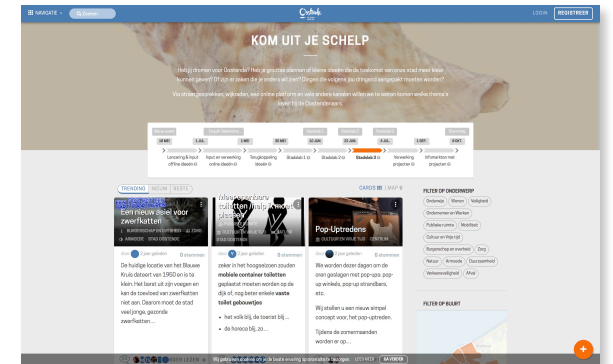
NAVIGATIE

Ostende

LOGIN REGISTREER

KOM UIT JE SCHELP

Heb jij dromen voor Oostende? Heb je grootse plannen of kleine ideeën die de toekomst van onze stad mee kunnen geven? Of zijn er zaken die je anders wil zien? Ongeacht de vorm, je kunt ze hier kwijt.

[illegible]

Lancering & input offline ideeën | Input en verwerking online ideeën | Terugkoppeling ideeën | Stadslab 1 | Stadslab 2 | Stadslab 3 | Verwerking projecten | Informatie met projecten

TRENDING NIEUW BESTE

CARDS | MAP

Een nieuw asiel voor zwerfkatten

De huidige locatie van het Blauwe Kruis dateert van 1950 en is te klein. Het barst uit zijn voegen en kan de toevloed van zwerfkatten niet aan. Daarom moet de stad veel jonge, gezonde zwerfkatten...

Meer openbare toiletten (m/v) voor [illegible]

zeker in het hoogseizoen zouden mobiele container toiletten geplaatst moeten worden op de dijk of, nog beter enkele vaste toilet gebouwtjes

• het volk blij, de toerist blij...
• de horeca blij, zo...

Pop-Uptredens

We worden deze dagen om de oren geslagen met pop-ups. pop-up winkels, pop-up strandbars, etc.

Wij stellen u een nieuw simpel concept voor, het pop-uptreden.

Tijdens de zomermaanden worden er...

FILTER OP ONDERWERP

Onderwijs | Wonen | Veiligheid | Ondernemen en Werken | Publieke ruimte | Mobiliteit | Cultuur en Vrije tijd | Burgerschap en inspraak | Zorg | Natuur | Armoede | Duurzaamheid | Verkeersveiligheid | Afval

FILTER OP BUURT

Wij gebruiken cookies om je de beste ervaring op onze site te bezorgen. LEES MEER | BAVOORD